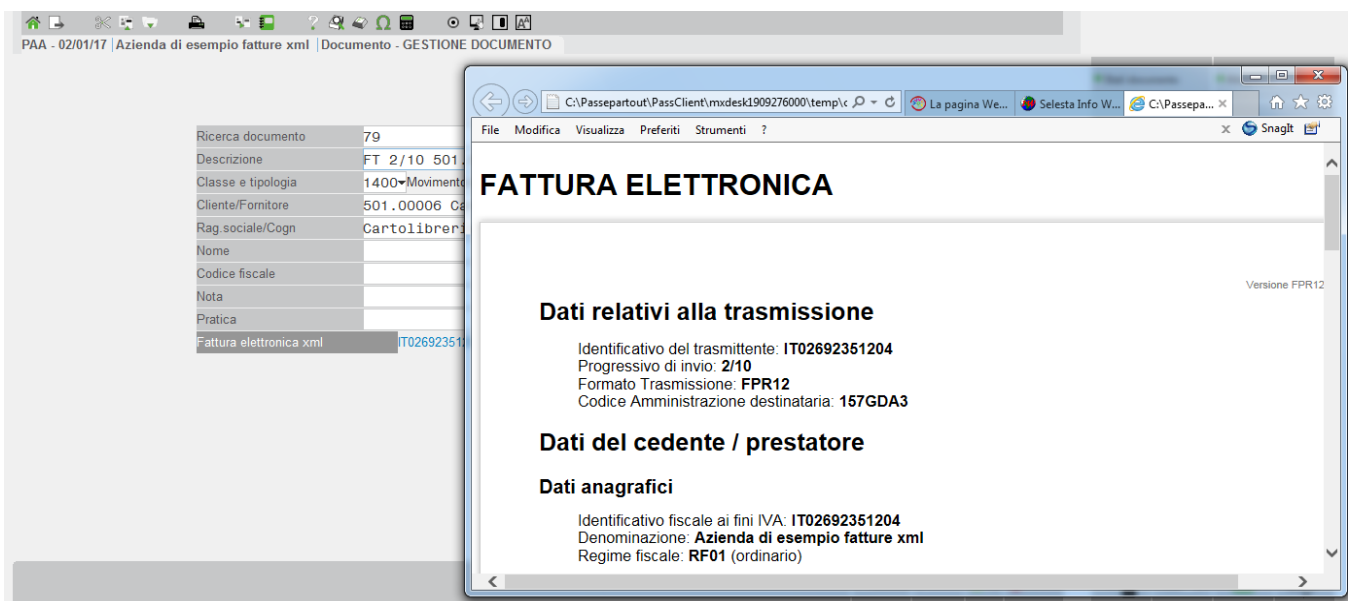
PAA - 02/01/17 | Azienda di esempio fatture xml | Documento - GESTIONE DOCUMENTO

| | |
|---|---|
| Ricerca documento | 79 |
| Descrizione | FT 2/10 501. |
| Classe e tipologia | 1400 Movimento |
| Cliente/Fornitore | 501.00006 Ca |
| Rag.sociale/Cogn | Cartolibreri |
| Nome | |
| Codice fiscale | |
| Nota | |
| Pratica | |
| Fattura elettronica xml | IT02692351 |

C:\Passepartout\PassClient\mxdesk1909276000\temp\c
La pagina We...
Selesta Info W...
C:\Passepa...

File Modifica Visualizza Preferiti Strumenti ?
SnagIt

FATTURA ELETTRONICA

Versione FPR12

Dati relativi alla trasmissione

Identificativo del trasmittente: IT02692351204
Progressivo di invio: 2/10
Formato Trasmissione: FPR12
Codice Amministrazione destinataria: 157GDA3

Dati del cedente / prestatore

Dati anagrafici

Identificativo fiscale ai fini IVA: IT02692351204
Denominazione: Azienda di esempio fatture xml
Regime fiscale: RF01 (ordinario)